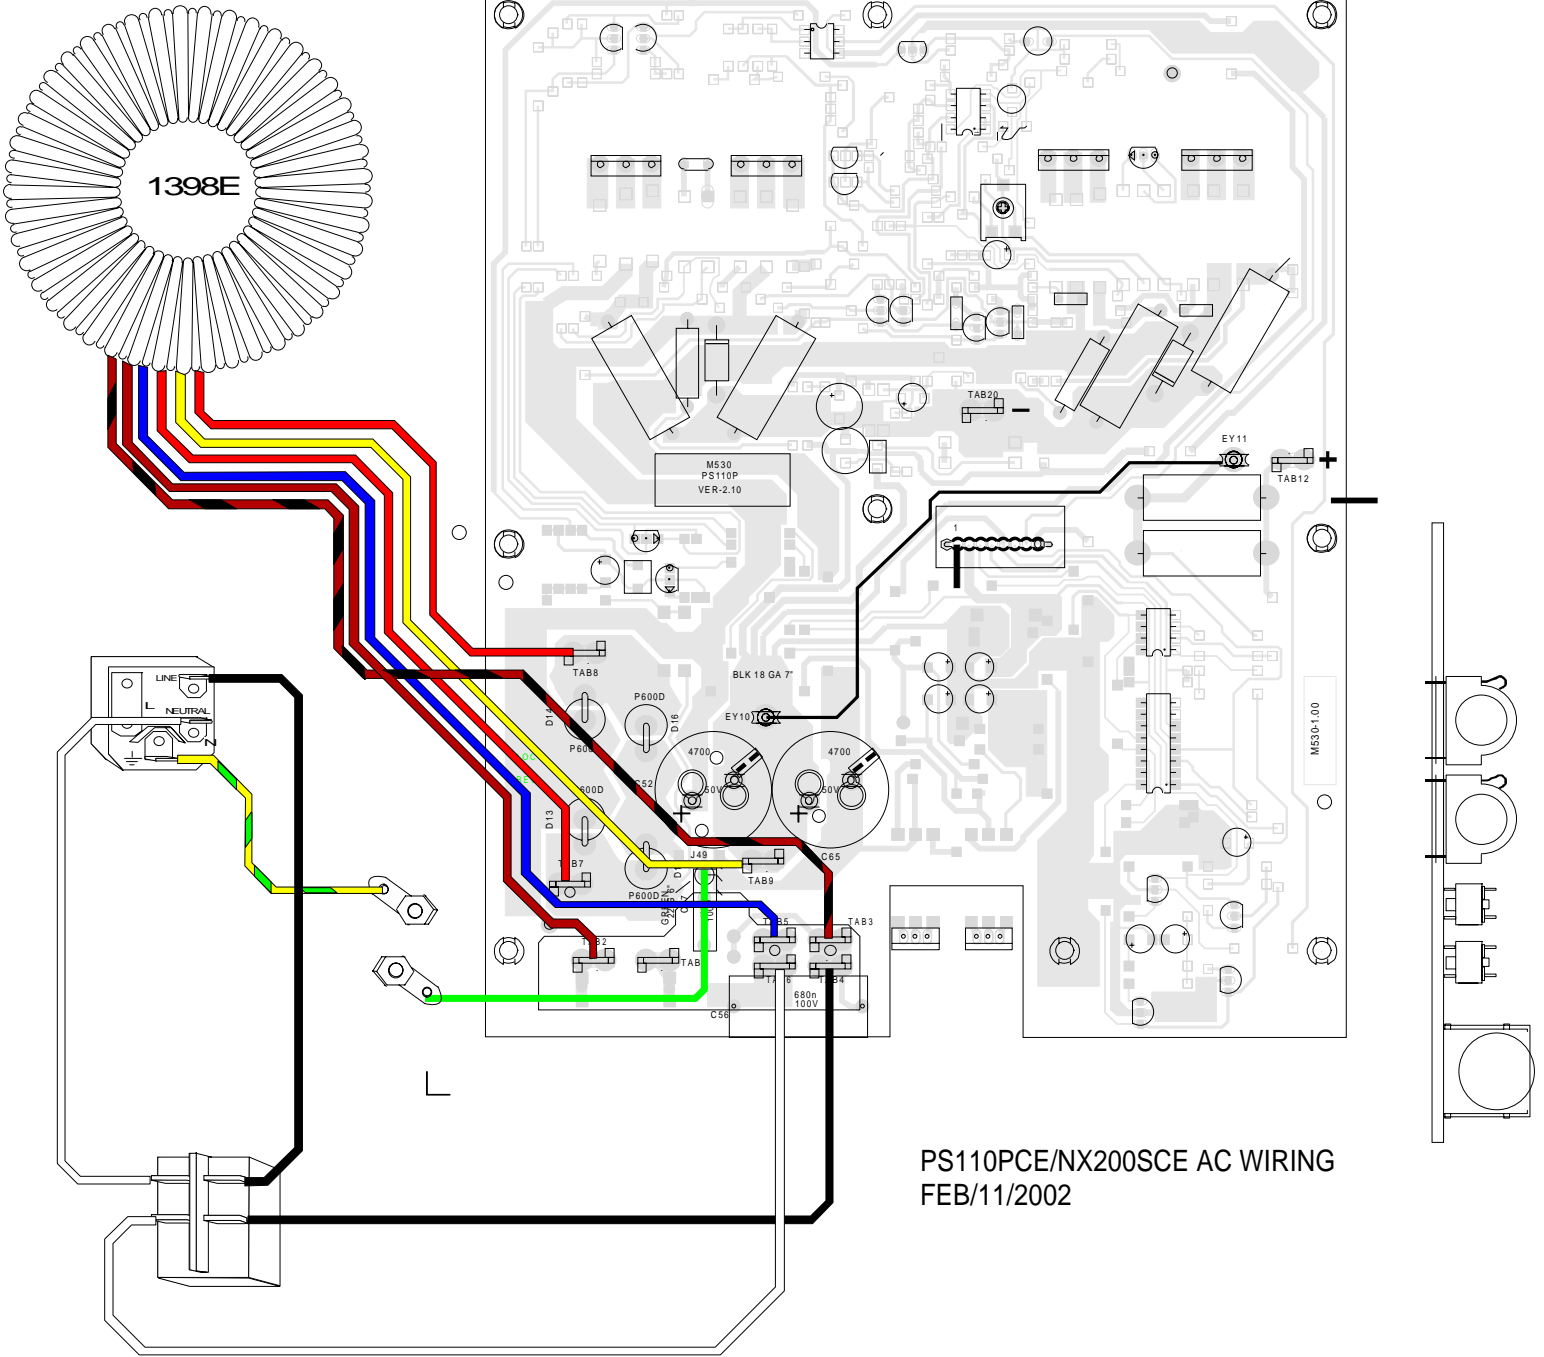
1398E

M530
PS110P
VER-2.10

TAB20

EY11

TAB12

+

−

1

TAB8

P600D

BLK 18 GA 7"

EY10

D14

P600

D16

4700

4700

50V

50V

C52

600D

D13

C65

LINE

NEUTRAL

L

N

TAB7

J49

TAB9

P600D

GREEN

TAB5

TAB3

TAB2

TAB

TAB6

TAB4

680n
100V

C56

M530-1.00

PS110PCE/NX200SCE AC WIRING
FEB/11/2002